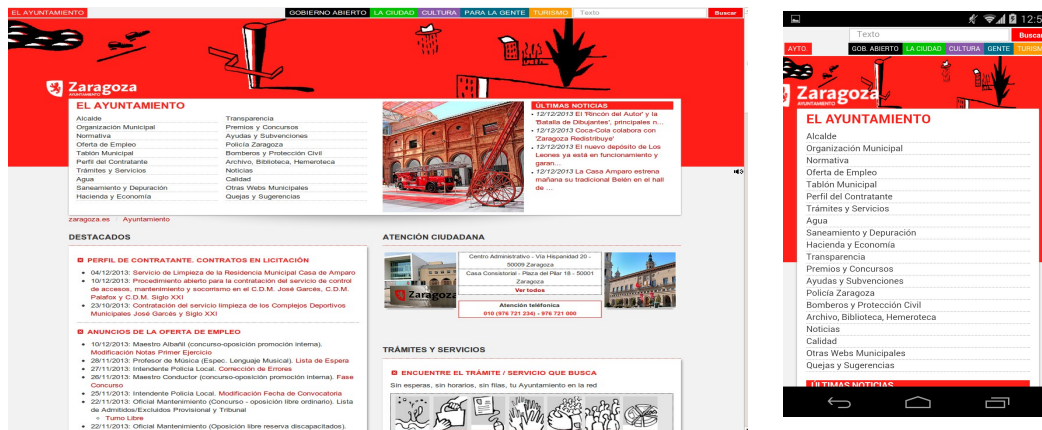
EL AYUNTAMIENTO
GOBIERNO ABIERTO LA CIUDAD CULTURA PARA LA GENTE TURISMO Texto Buscar

Zaragoza
AYUNTAMIENTO

EL AYUNTAMIENTO

Alcalde
Organización Municipal
Normativa
Oferta de Empleo
Tablón Municipal
Perfil del Contratante
Trámites y Servicios
Agua
Saneamiento y Depuración
Hacienda y Economía

Transparencia
Premios y Concursos
Ayudas y Subvenciones
Policía Zaragoza
Bomberos y Protección Civil
Archivo, Biblioteca, Hemeroteca
Noticias
Calidad
Otras Webs Municipales
Quejas y Sugerencias

ÚLTIMAS NOTICIAS
• 12/12/2013 El 'Rincón del Autor' y la 'Batalla de Dibujantes', principales n...
• 12/12/2013 Coca-Cola colabora con 'Zaragoza Redistribuye'
• 12/12/2013 El nuevo depósito de Los Leones ya está en funcionamiento y garan...
• 12/12/2013 La Casa Amparo estrena mañana su tradicional Belén en el hall de ...

zaragoza.es | Ayuntamiento

DESTACADOS

PERFIL DE CONTRATANTE. CONTRATOS EN LICITACIÓN
• 04/12/2013: Servicio de Limpieza de la Residencia Municipal Casa de Amparo
• 10/12/2013: Procedimiento abierto para la contratación del servicio de control de accesos, mantenimiento y socorrismo en el C.D.M. José Garcés, C.D.M. Palafox y C.D.M. Siglo XXI
• 23/10/2013: Contratación del servicio limpieza de los Complejos Deportivos Municipales José Garcés y Siglo XXI

ANUNCIOS DE LA OFERTA DE EMPLEO
• 10/12/2013: Maestro Albañil (concurso-oposición promoción interna). Modificación Notas Primer Ejercicio
• 28/11/2013: Profesor de Música (Espec. Lenguaje Musical). Lista de Espera
• 27/11/2013: Intendente Policía Local. Corrección de Errores
• 26/11/2013: Maestro Conductor (concurso-oposición promoción interna). Fase Concurso
• 25/11/2013: Intendente Policía Local. Modificación Fecha de Convocatoria
• 22/11/2013: Oficial Mantenimiento (Concurso - oposición libre ordinario). Lista de Admitidos/Excluidos Provisional y Tribunal
◦ Turno Libre
• 22/11/2013: Oficial Mantenimiento (Oposición libre reserva discapacitados).

ATENCIÓN CIUDADANA
Centro Administrativo - Vía Hispanidad 20 - 50009 Zaragoza
Casa Consistorial - Plaza del Pilar 18 - 50001 Zaragoza
Ver todos
Atención telefónica
010 (976 721 234) - 976 721 000

TRÁMITES Y SERVICIOS
ENCUENTRE EL TRÁMITE / SERVICIO QUE BUSCA
Sin esperas, sin horarios, sin filas, tu Ayuntamiento en la red

12:5
Texto Buscar
AYTO. GOB. ABIERTO LA CIUDAD CULTURA GENTE TURISM
Zaragoza
AYUNTAMIENTO
EL AYUNTAMIENTO
Alcalde
Organización Municipal
Normativa
Oferta de Empleo
Tablón Municipal
Perfil del Contratante
Trámites y Servicios
Agua
Saneamiento y Depuración
Hacienda y Economía
Transparencia
Premios y Concursos
Ayudas y Subvenciones
Policía Zaragoza
Bomberos y Protección Civil
Archivo, Biblioteca, Hemeroteca
Noticias
Calidad
Otras Webs Municipales
Quejas y Sugerencias
ÚLTIMAS NOTICIAS